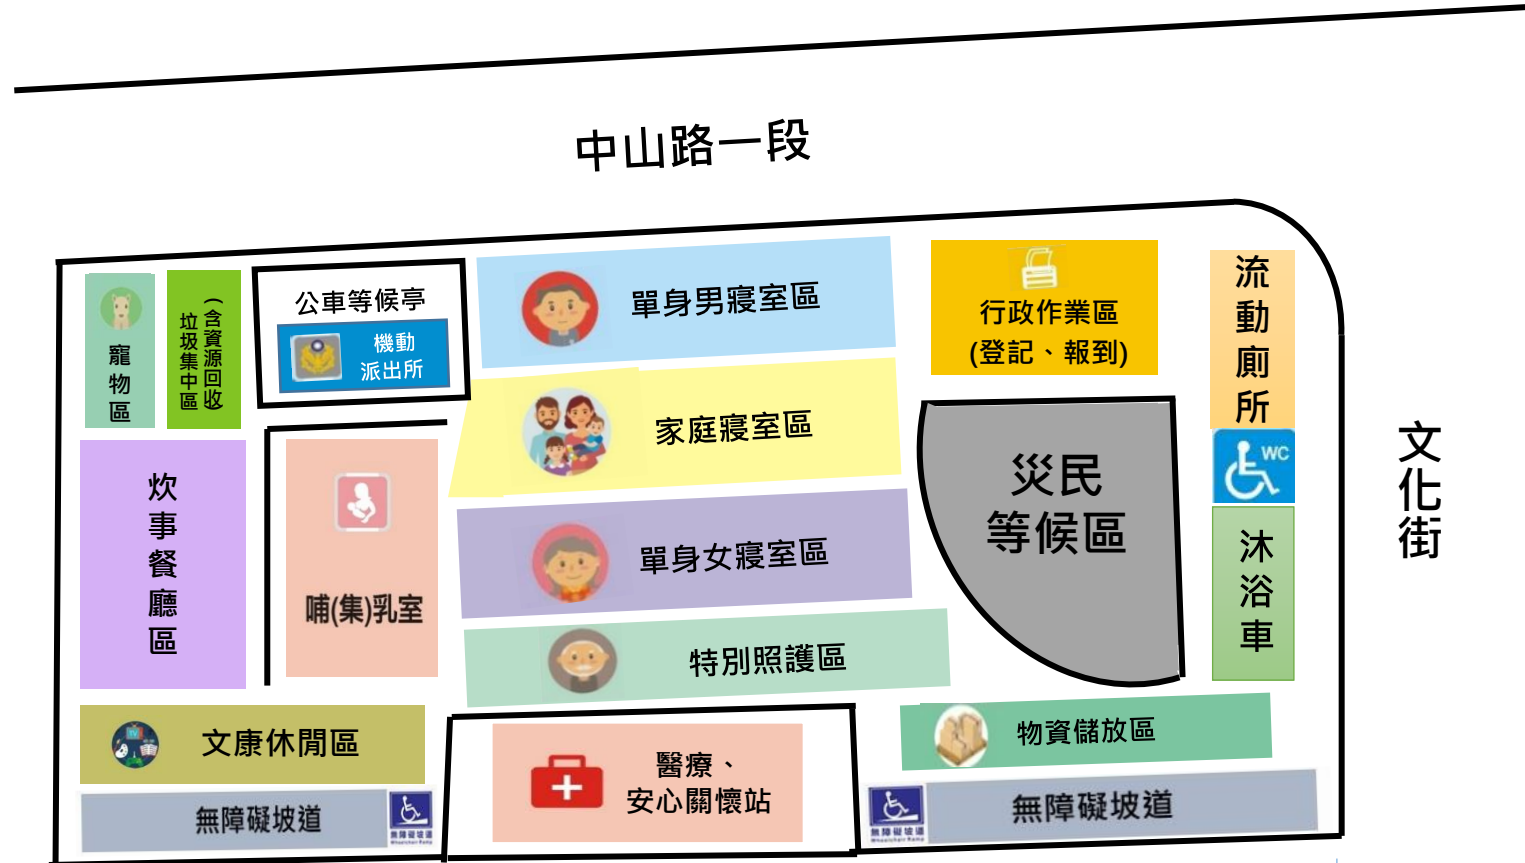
中山路一段

寵物區

垃圾集中區（含資源回收）

公車等候亭

機動派出所

單身男寢室區

行政作業區
(登記、報到)

流動廁所

WC

文化街

家庭寢室區

炊事餐廳區

哺(集)乳室

災民等候區

單身女寢室區

沐浴車

特別照護區

文康休閒區

物資儲放區

醫療、
安心關懷站

無障礙坡道

無障礙坡道